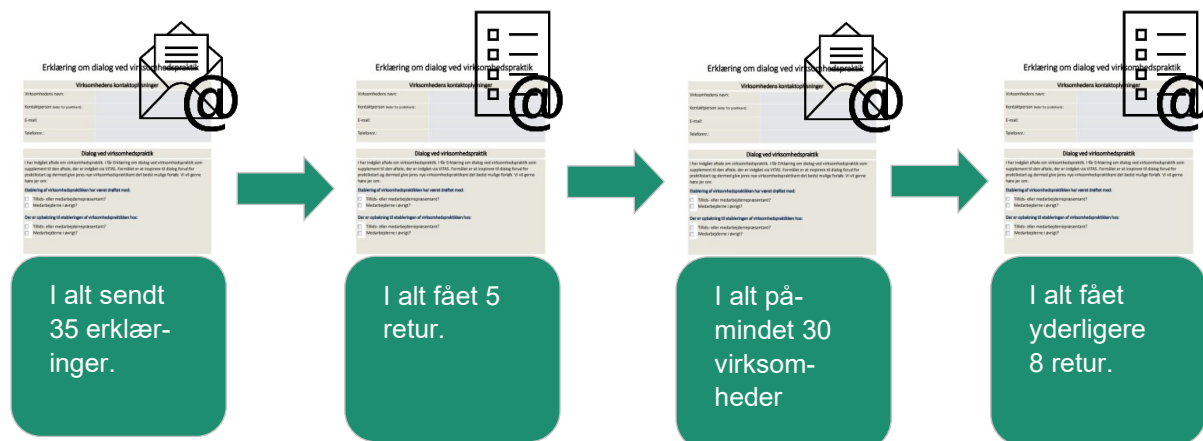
Erklæring om dialog ved virksomhedspraktik

Virksomhedens kontaktoplysninger

Virksomhedens navn:

Kontaktperson (leder for praktikant):

E-mail:

Telefonnr.:

Dialog ved virksomhedspraktik

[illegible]

Etablering af virksomhedspraktikken har været drøftet med:

Tillids- eller medarbejderrepræsentant?

Medarbejderne i øvrigt?

Der er opbakning til etableringen af virksomhedspraktikken hos:

Tillids- eller medarbejderrepræsentant?

Medarbejderne i øvrigt?

I alt sendt 35 erklæringer.

Erklæring om dialog ved virksomhedspraktik

I alt fået 5 retur.

Erklæring om dialog ved virksomhedspraktik

I alt påmindet 30 virksomheder

Erklæring om dialog ved virksomhedspraktik

I alt fået yderligere 8 retur.